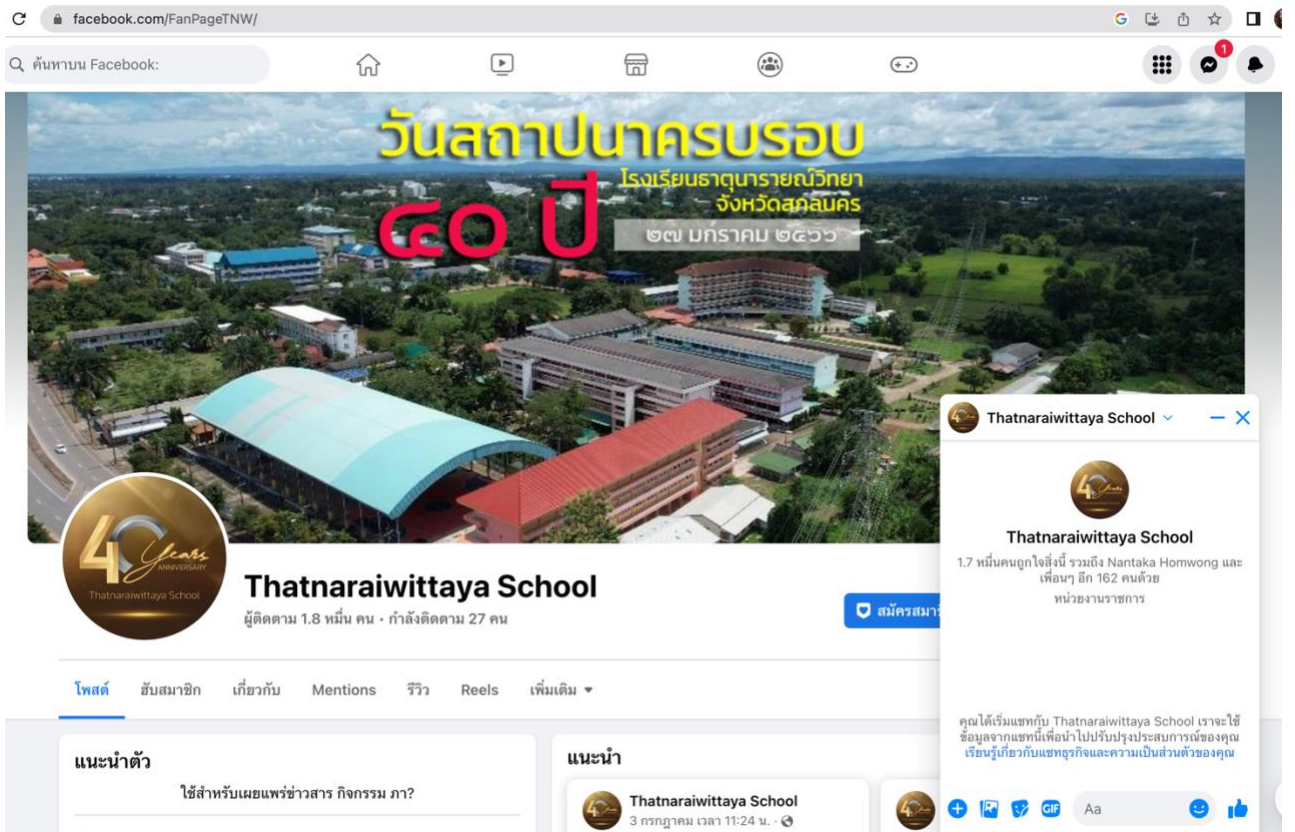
facebook.com/FanPageTNW/

ค้นหาบน Facebook:

1

วันสถาปนาครบรอบ
๔๐ ปี
โรงเรียนธาตุนารายณ์วิทยา
จังหวัดสกลนคร
๒๗ มกราคม ๒๕๖๖

40 Years ANNIVERSARY
Thatnaraiwittaya School

Thatnaraiwittaya School
ผู้ติดตาม 1.8 หมื่น คน • กำลังติดตาม 27 คน

สมัครสมา

โพสต์ ฮับสมาชิก เกี่ยวกับ Mentions รีวิว Reels เพิ่มเติม

แนะนำตัว
ใช้สำหรับเผยแพร่ข่าวสาร กิจกรรม ภา?

แนะนำ
Thatnaraiwittaya School
3 กรกฎาคม เวลา 11:24 น. ·

Thatnaraiwittaya School

Thatnaraiwittaya School
1.7 หมื่นคนถูกใจสิ่งนี้ รวมถึง Nantaka Homwong และเพื่อนๆ อีก 162 คนด้วย
หน่วยงานราชการ

คุณได้เริ่มแชทกับ Thatnaraiwittaya School เราจะใช้ข้อมูลจากแชทนี้เพื่อนำไปปรับปรุงประสบการณ์ของคุณ เรียนรู้เกี่ยวกับแชทธุรกิจและความเป็นส่วนตัวของคุณ

GIF
Aa